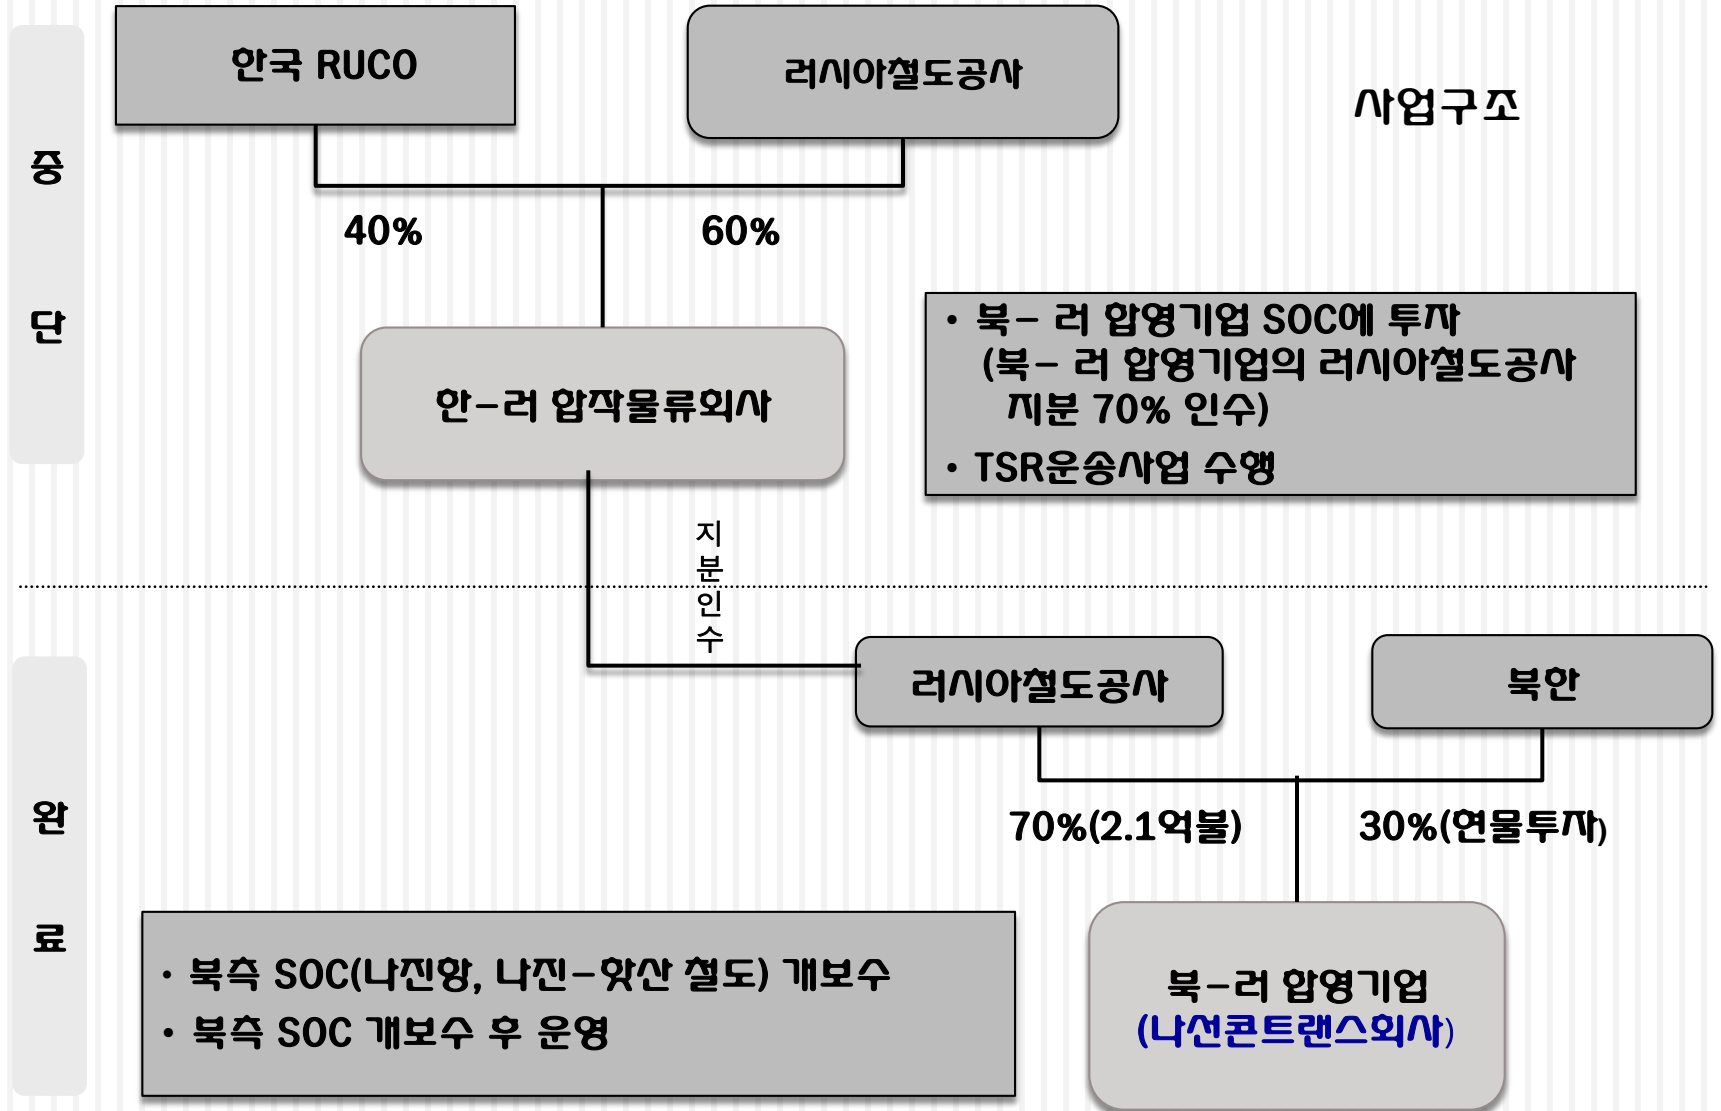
중
단

한국 RUCO

러시아철도공사

사업구조

40%

60%

한-러 합작물류회사

• 북- 러 합영기업 SOC에 투자 (북- 러 합영기업의 러시아철도공사 지분 70% 인수)

• TSR운송사업 수행

지
분
인
수

완
료

러시아철도공사

북한

70%(2.1억불)

30%(연물투자)

• 북측 SOC(나진항, 나진-핫산 철도) 개보수

• 북측 SOC 개보수 후 운영

북-러 합영기업
(나선콘트랜스회사)